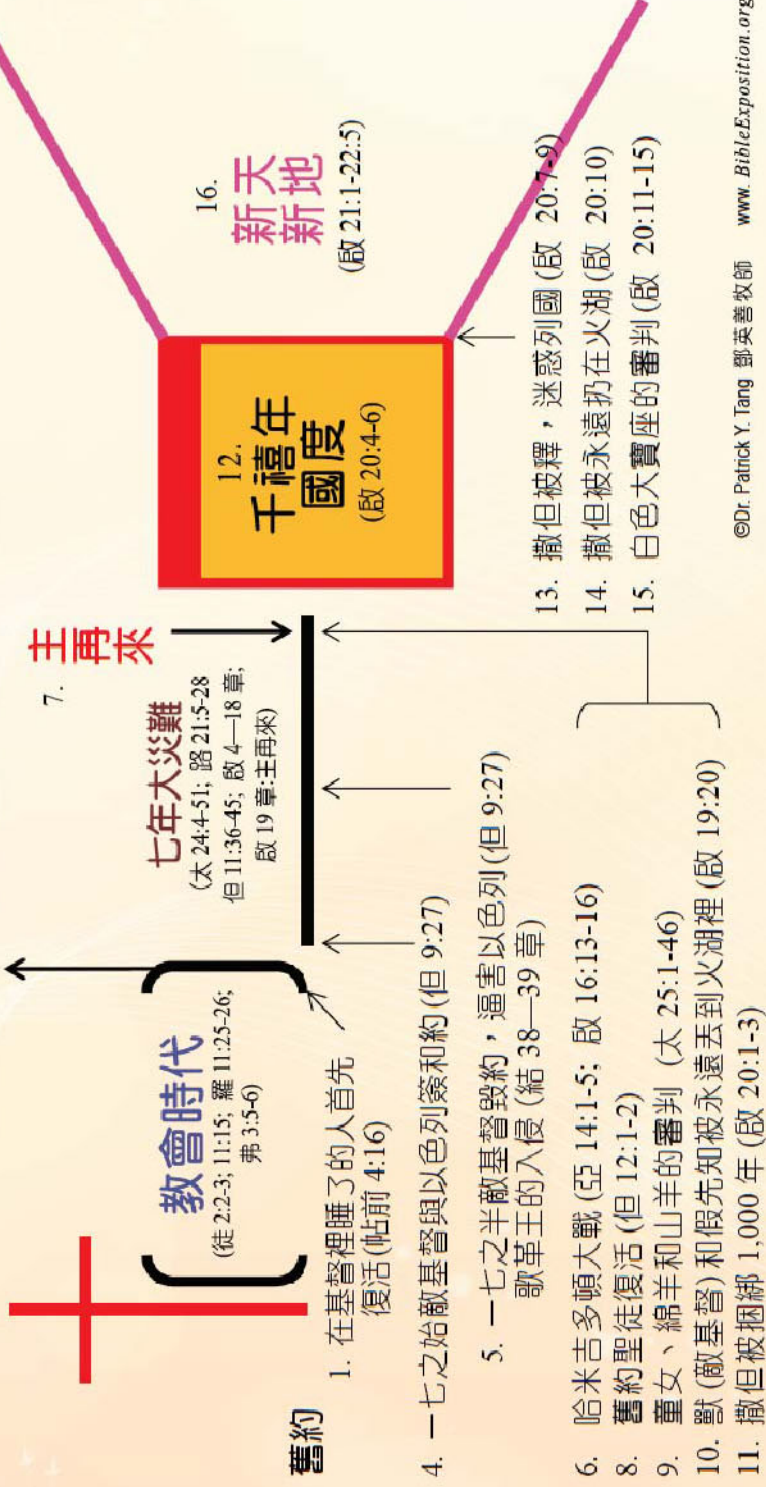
舊約

教會時代
(徒 2:2-3; 11:15; 羅 11:25-26; 弗 3:5-6)

1. 在基督裡睡了的人首先復活(帖前 4:16)

七年大災難
(太 24:4-51; 路 21:5-28 但 11:36-45; 啟 4—18 章; 啟 19 章:主再來)

7. 主再來

12. 千禧年國度
(啟 20:4-6)

16. 新天新地
(啟 21:1-22:5)

4. 一七之始敵基督與以色列簽和約(但 9:27)

5. 一七之半敵基督毀約，逼害以色列(但 9:27) 歌革王的入侵(結 38—39 章)

6. 哈米吉多頓大戰(亞 14:1-5; 啟 16:13-16)
8. 舊約聖徒復活(但 12:1-2)
9. 童女、綿羊和山羊的審判 (太 25:1-46)
10. 獸(敵基督)和假先知被永遠丟到火湖裡(啟 19:20)
11. 撒但被捆綁 1,000 年(啟 20:1-3)

13. 撒但被釋，迷惑列國(啟 20:7-9)
14. 撒但被永遠扔在火湖(啟 20:10)
15. 白色大寶座的審判(啟 20:11-15)

©Dr. Patrick Y. Tang 鄧英善牧師 www.BibleExposition.org